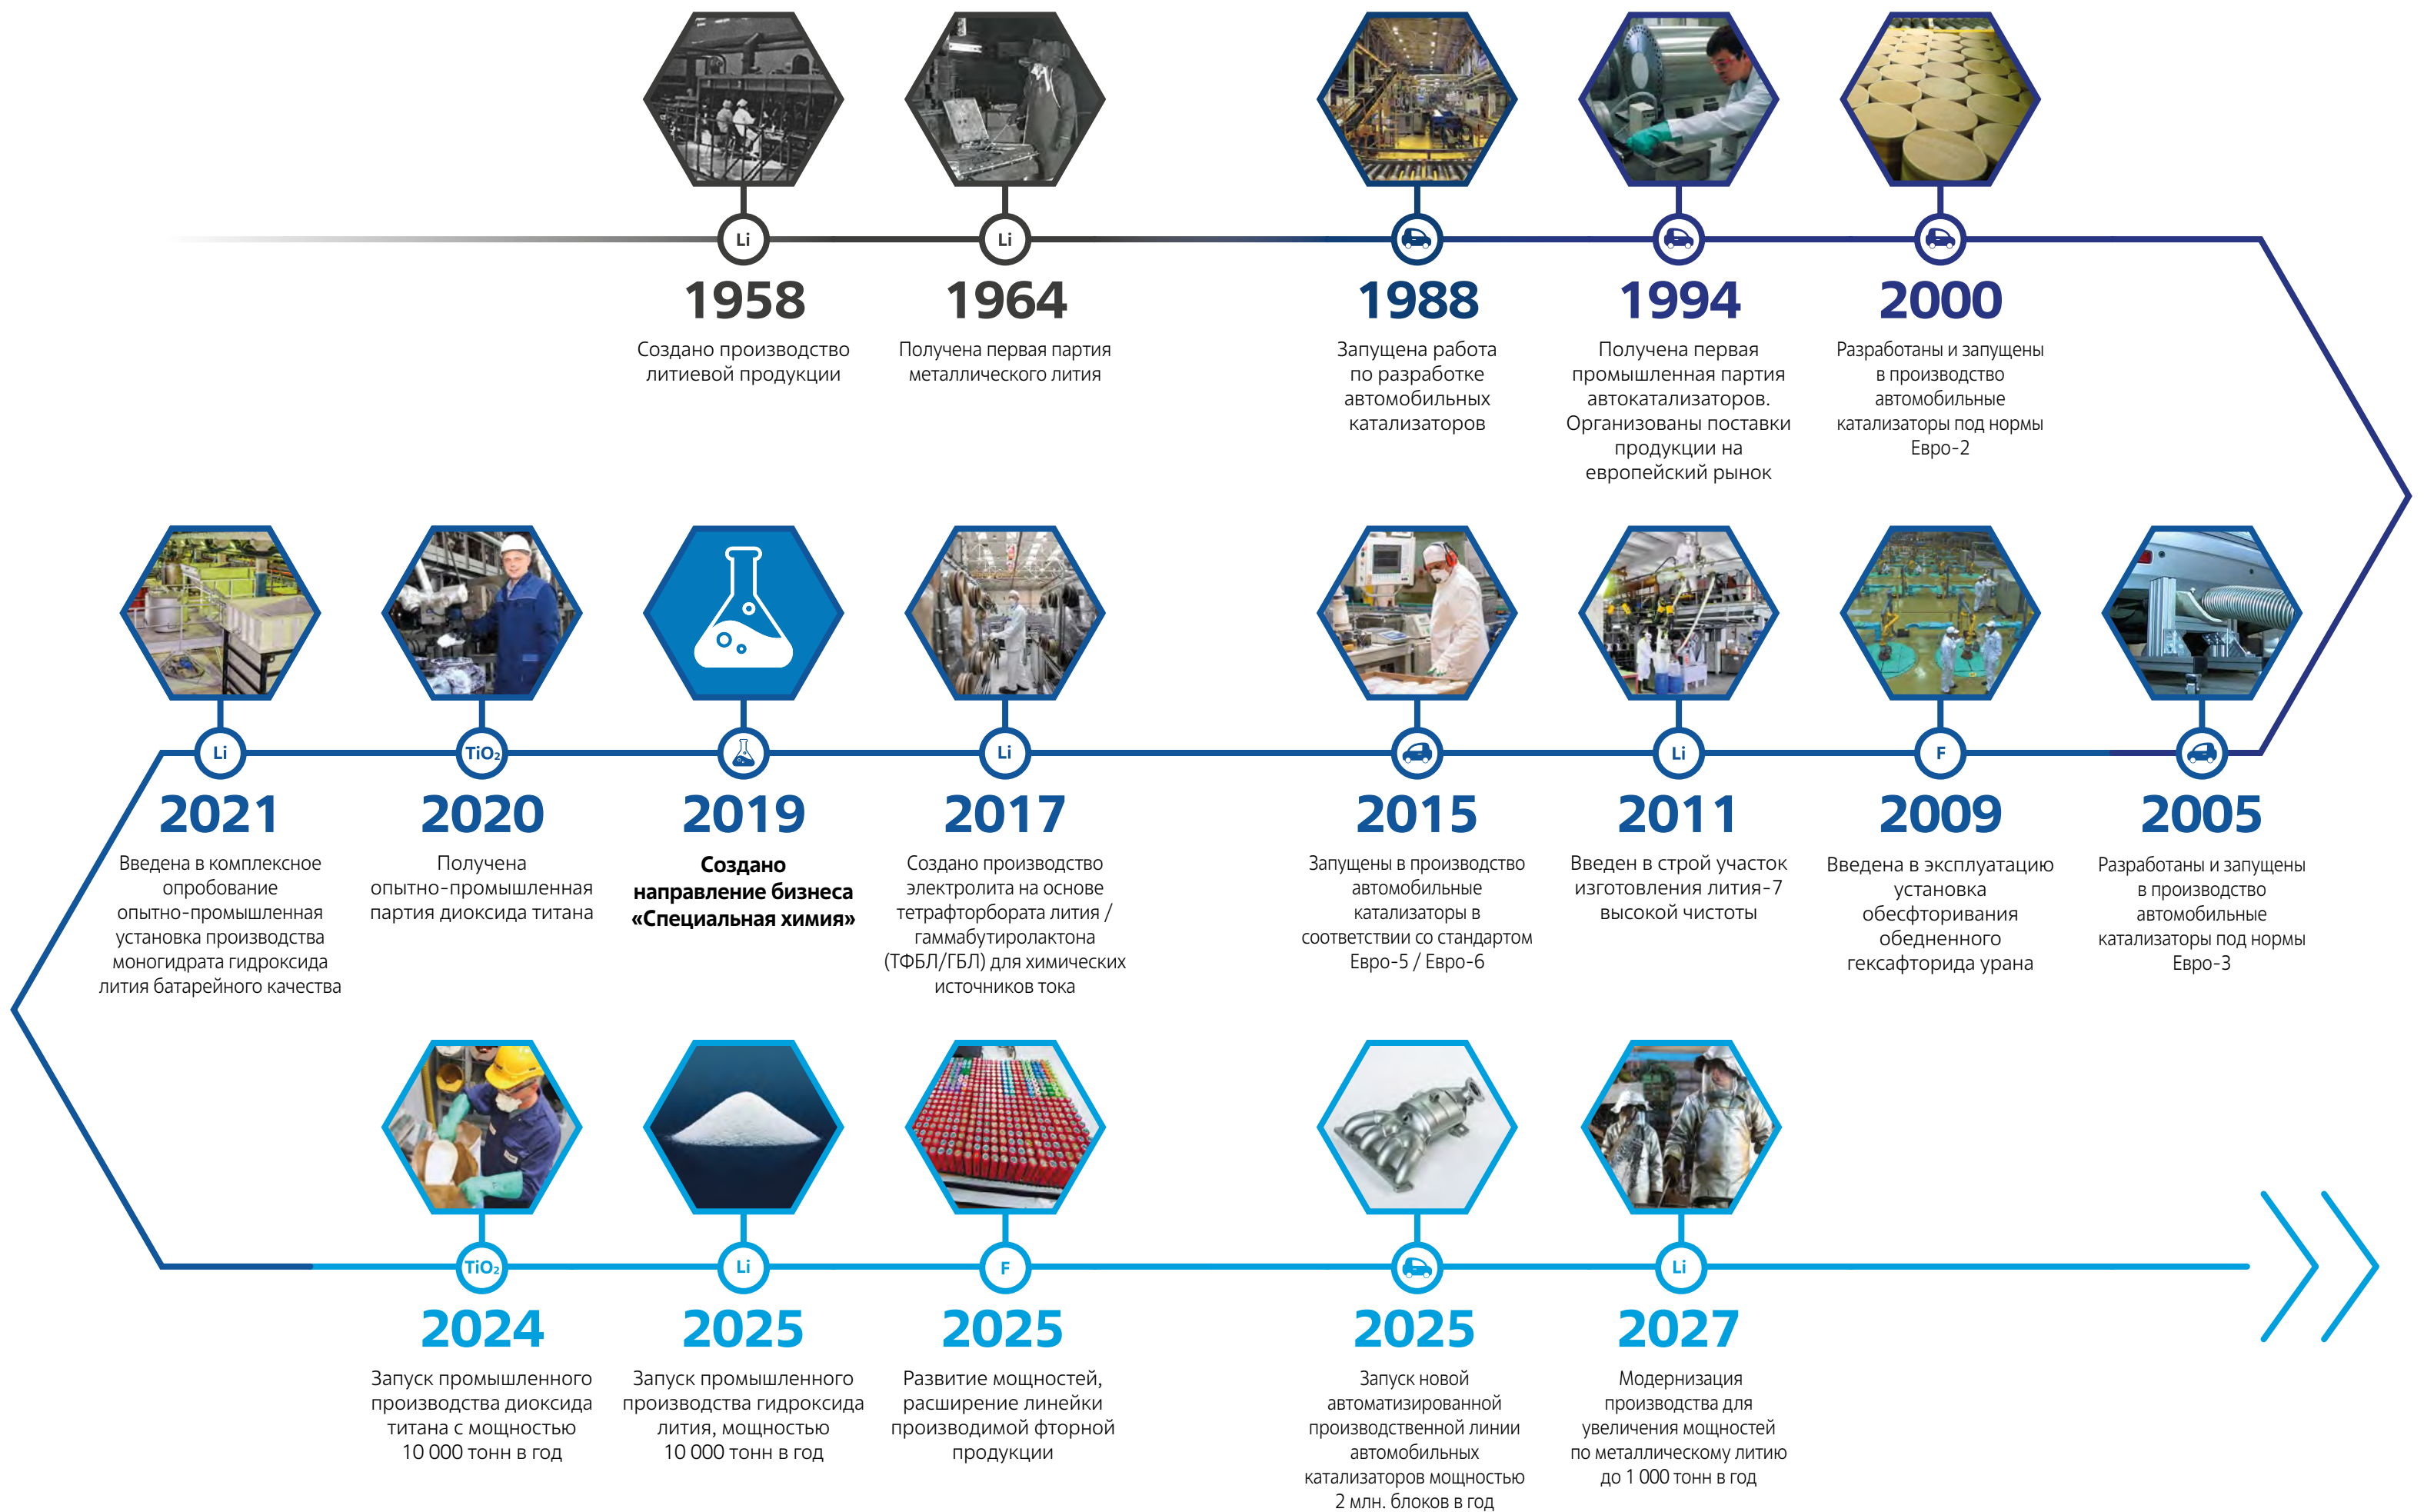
Li
1958
Создано производство литиевой продукции

Li
1964
Получена первая партия металлического лития

1988
Запущена работа по разработке автомобильных катализаторов

1994
Получена первая промышленная партия автокатализаторов. Организованы поставки продукции на европейский рынок

2000
Разработаны и запущены в производство автомобильные катализаторы под нормы Евро-2

Li
2021
Введена в комплексное опробование опытно-промышленная установка производства моногидрата гидроксида лития батарейного качества

$TiO_2$
2020
Получена опытно-промышленная партия диоксида титана

2019
Создано направление бизнеса «Специальная химия»

Li
2017
Создано производство электролита на основе тетрафторбората лития / гаммабутиролактона (ТФБЛ/ГБЛ) для химических источников тока

2015
Запущены в производство автомобильные катализаторы в соответствии со стандартом Евро-5 / Евро-6

Li
2011
Введен в строй участок изготовления лития-7 высокой чистоты

F
2009
Введена в эксплуатацию установка обесфторивания обедненного гексафторида урана

2005
Разработаны и запущены в производство автомобильные катализаторы под нормы Евро-3

$TiO_2$
2024
Запуск промышленного производства диоксида титана с мощностью 10 000 тонн в год

Li
2025
Запуск промышленного производства гидроксида лития, мощностью 10 000 тонн в год

F
2025
Развитие мощностей, расширение линейки производимой фторной продукции

2025
Запуск новой автоматизированной производственной линии автомобильных катализаторов мощностью 2 млн. блоков в год

Li
2027
Модернизация производства для увеличения мощностей по металлическому литию до 1 000 тонн в год